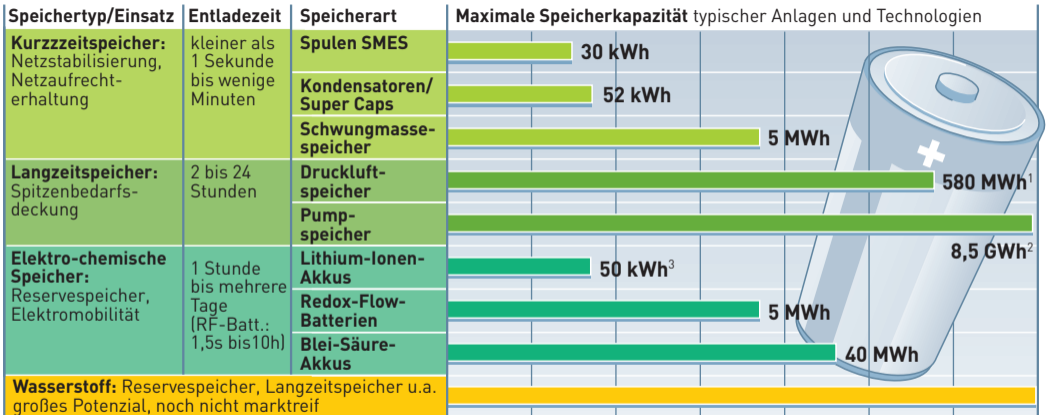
| Speichertyp/Einsatz | Entladezeit | Speicherart | Maximale Speicherkapazität typischer Anlagen und Technologien |
|---|---|---|---|
| **Kurzzzeitspeicher:** Netzstabilisierung, Netzaufrechterhaltung | kleiner als 1 Sekunde bis wenige Minuten | **Spulen SMES** | 30 kWh |
| | | **Kondensatoren/ Super Caps** | 52 kWh |
| | | **Schwungmassespeicher** | 5 MWh |
| **Langzeitspeicher:** Spitzenbedarfsdeckung | 2 bis 24 Stunden | **Druckluftspeicher** | 580 MWh$^1$ |
| | | **Pumpspeicher** | 8,5 GWh$^2$ |
| **Elektro-chemische Speicher:** Reservespeicher, Elektromobilität | 1 Stunde bis mehrere Tage (RF-Batt.: 1,5s bis10h) | **Lithium-Ionen-Akkus** | 50 kWh$^3$ |
| | | **Redox-Flow-Batterien** | 5 MWh |
| | | **Blei-Säure-Akkus** | 40 MWh |

**Wasserstoff:** Reservespeicher, Langzeitspeicher u.a. großes Potenzial, noch nicht marktreif